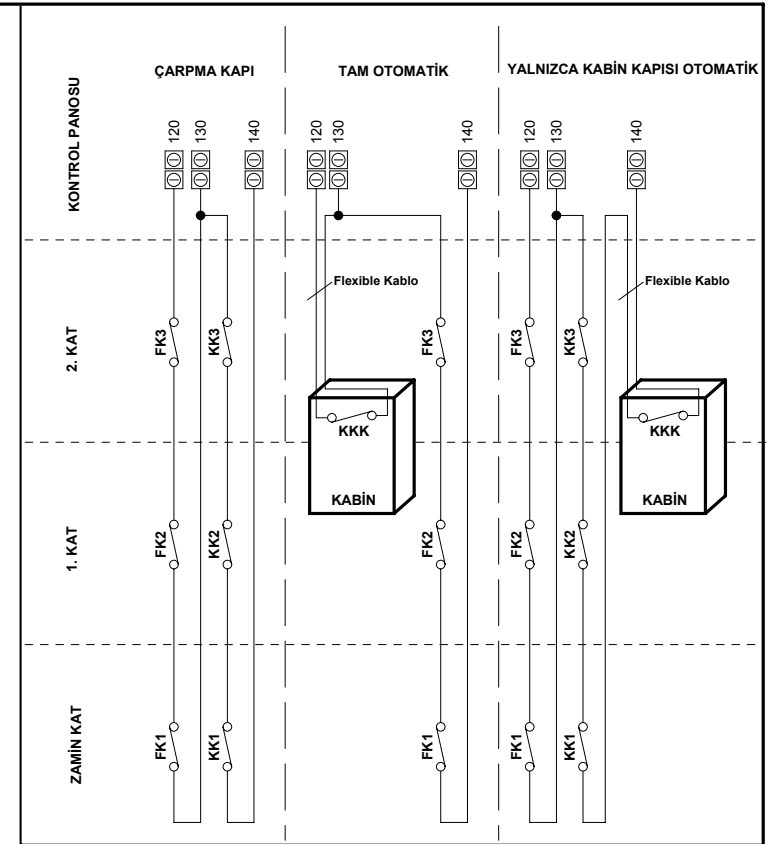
ÇARPMA KAPI

TAM OTOMATİK

YALNIZCA KABİN KAPISI OTOMATİK

KONTROL PANOSU

120 130 140

120 130 140

120 130 140

2. KAT

Flexible Kablo

Flexible Kablo

FK3 KK3

FK3

FK3 KK3

KKK

KABİN

KKK

KABİN

1. KAT

FK2 KK2

FK2

FK2 KK2

ZAMİN KAT

FK1 KK1

FK1

FK1 KK1